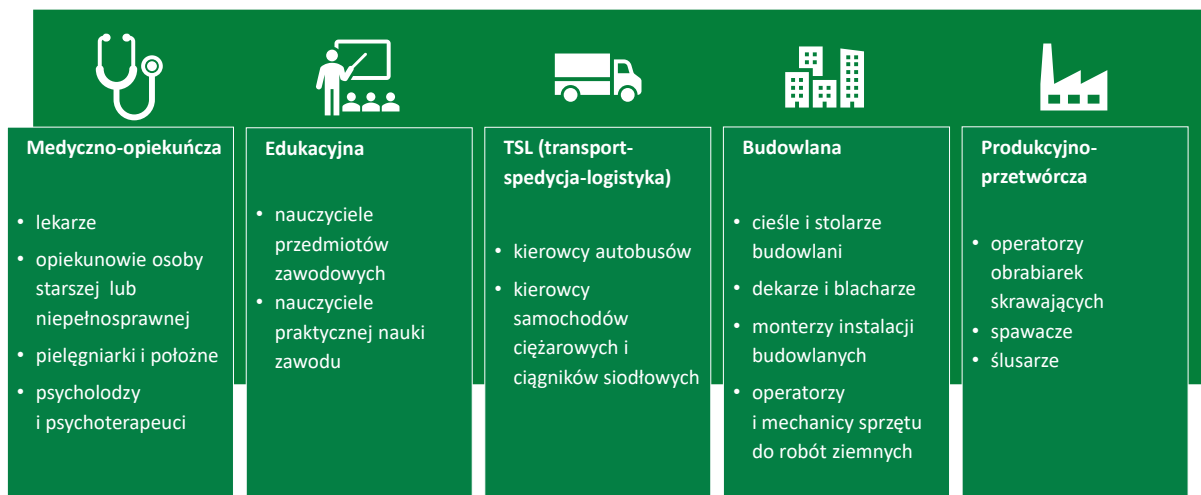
Medyczno-opiekuńcza

• lekarze
• opiekunowie osoby starszej lub niepełnosprawnej
• pielęgniarki i położne
• psycholodzy i psychoterapeuci

Edukacyjna

• nauczyciele przedmiotów zawodowych
• nauczyciele praktycznej nauki zawodu

TSL (transport-spedycja-logistyka)

• kierowcy autobusów
• kierowcy samochodów ciężarowych i ciągników siodłowych

Budowlana

• cieśle i stolarze budowlani
• dekarze i blacharze
• monterzy instalacji budowlanych
• operatorzy i mechanicy sprzętu do robót ziemnych

Produkcyjno-przetwórcza

• operatorzy obrabiarek skrawających
• spawacze
• ślusarze